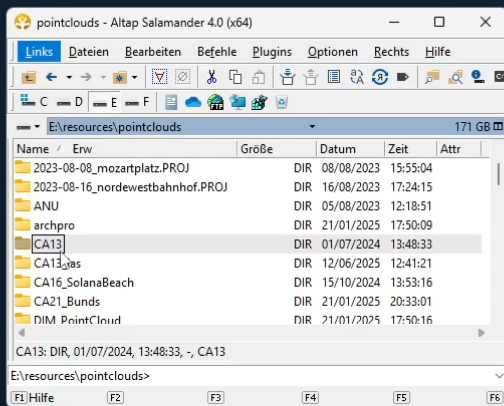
pointclouds - Altap Salamander 4.0 (x64)

Links Dateien Bearbeiten Befehle Plugins Optionen Rechts Hilfe

C D E F

E:\resources\pointclouds 171 GB

| Name | Erw | Größe | Datum | Zeit | Attr |
|---|---|---|---|---|---|
| 2023-08-08_mozartplatz.PROJ | | DIR | 08/08/2023 | 15:55:04 | |
| 2023-08-16_nordewestbahnhof.PROJ | | DIR | 16/08/2023 | 17:24:15 | |
| ANU | | DIR | 05/08/2023 | 12:18:51 | |
| archpro | | DIR | 21/01/2025 | 17:50:09 | |
| CA13 | | DIR | 01/07/2024 | 13:48:33 | |
| CA13_las | | DIR | 12/06/2025 | 12:41:21 | |
| CA16_SolanaBeach | | DIR | 15/10/2024 | 13:53:16 | |
| CA21_Bunds | | DIR | 21/01/2025 | 20:33:01 | |
| DIM_PointCloud | | DIR | 21/01/2025 | 17:50:16 | |

CA13: DIR, 01/07/2024, 13:48:33, -, CA13

E:\resources\pointclouds>

F1 Hilfe F2 F3 F4 F5 F6